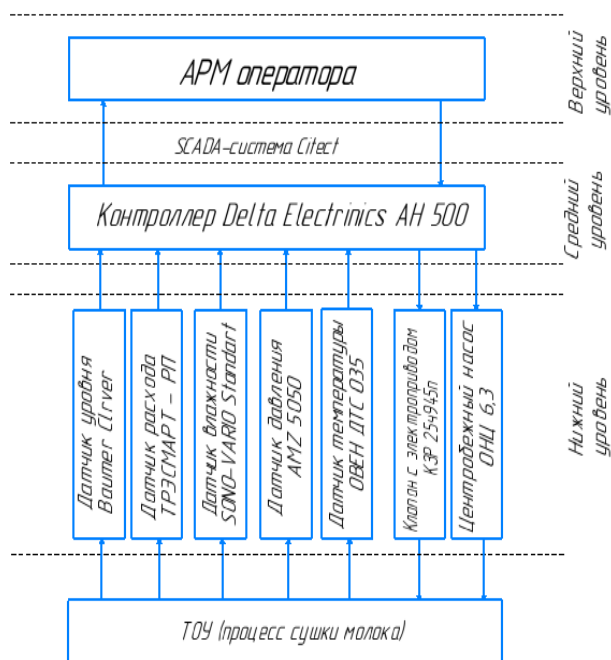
АРМ оператора

Верхний уровень

SCADA-система Citect

Контроллер Delta Electrinics AH 500

Средний уровень

Датчик уровня Baumer Clrver

Датчик расхода ТЭСМАРТ - РП

Датчик влажности SONO-VARIO Standart

Датчик давления AMZ 5050

Датчик температуры ОВЕН ДТС 035

Клапан с электроприводом КЗР 25495п

Центробежный насос ОНЦ 6,3

Нижний уровень

ТОУ (процесс сушки молока)